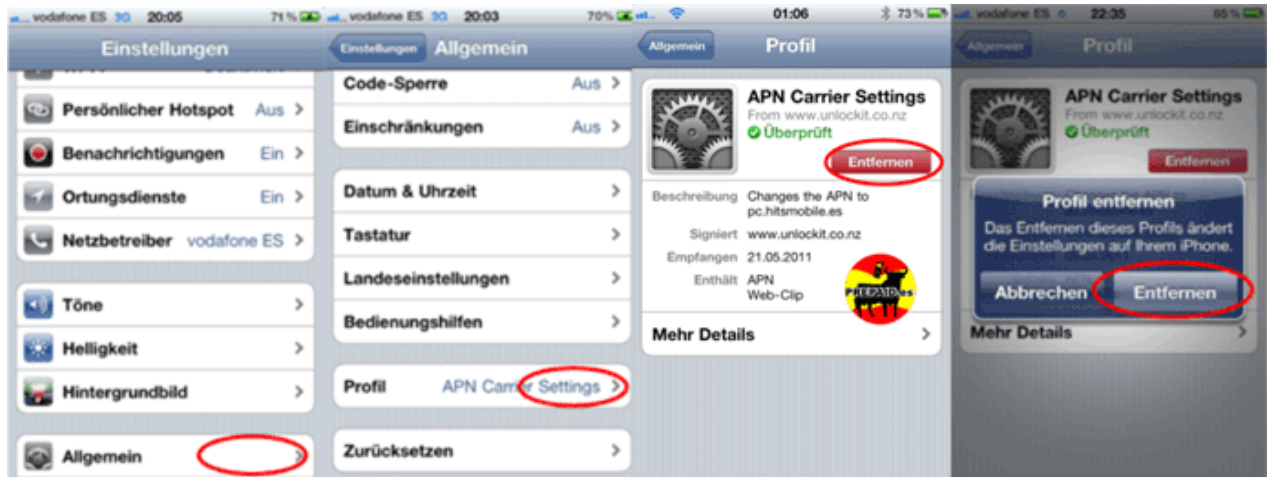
vodafone ES 3G 20:05 71 %

Einstellungen

Persönlicher Hotspot Aus >

Benachrichtigungen Ein >

Ortungsdienste Ein >

Netzbetreiber vodafone ES >

Töne >

Helligkeit >

Hintergrundbild >

Allgemein >

vodafone ES 3G 20:03 70%

Einstellungen Allgemein

Code-Sperre Aus >

Einschränkungen Aus >

Datum & Uhrzeit >

Tastatur >

Landeseinstellungen >

Bedienungshilfen >

Profil APN Carrier Settings >

Zurücksetzen >

01:06 73 %

Allgemein Profil

APN Carrier Settings

From www.unlockit.co.nz

Überprüft

Entfernen

Beschreibung Changes the APN to pc.hitsmobile.es

Signiert www.unlockit.co.nz

Empfangen 21.05.2011

Enthält APN Web-Clip

Mehr Details >

vodafone ES 22:35 85 %

Allgemein Profil

APN Carrier Settings

From www.unlockit.co.nz

Überprüft

Entfernen

Profil entfernen

Das Entfernen dieses Profils ändert die Einstellungen auf Ihrem iPhone.

Abbrechen Entfernen

Mehr Details >